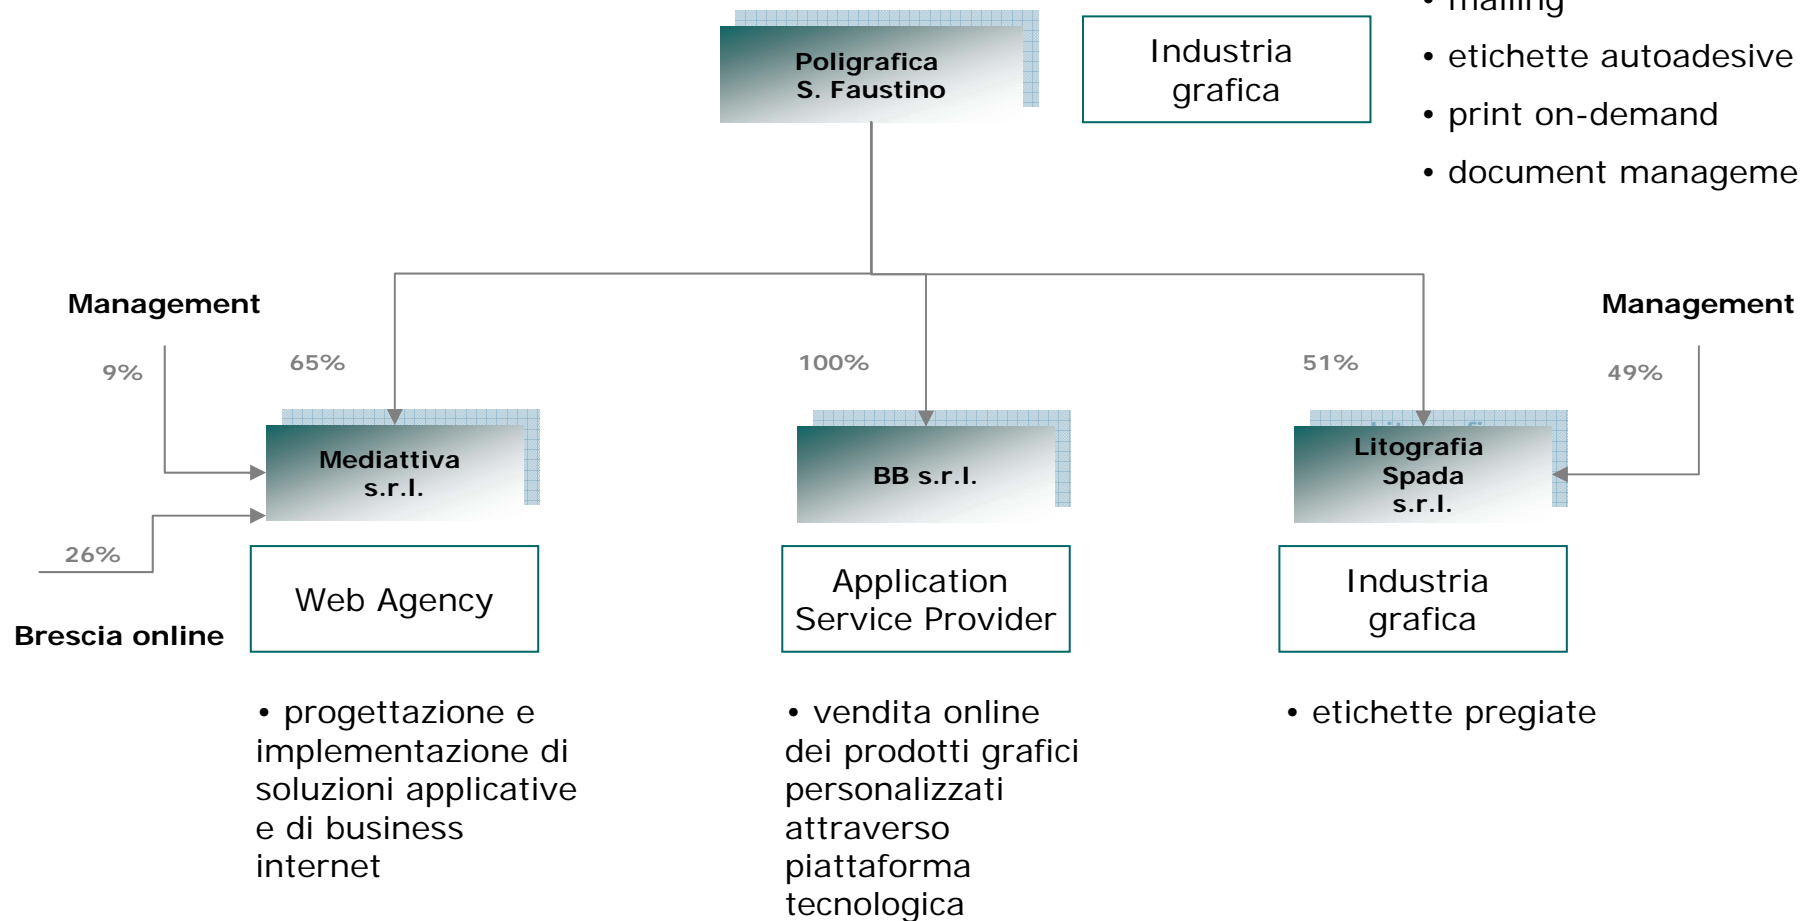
Poligrafica
S. Faustino

Industria grafica

• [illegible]
• etichette autoadesive
• print on-demand
• document manageme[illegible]

Management

9%

65%

100%

51%

Management

49%

Mediattiva s.r.l.

BB s.r.l.

Litografia Spada s.r.l.

26%

Brescia online

Web Agency

Application Service Provider

Industria grafica

• progettazione e implementazione di soluzioni applicative e di business internet

• vendita online dei prodotti grafici personalizzati attraverso piattaforma tecnologica

• etichette pregiate